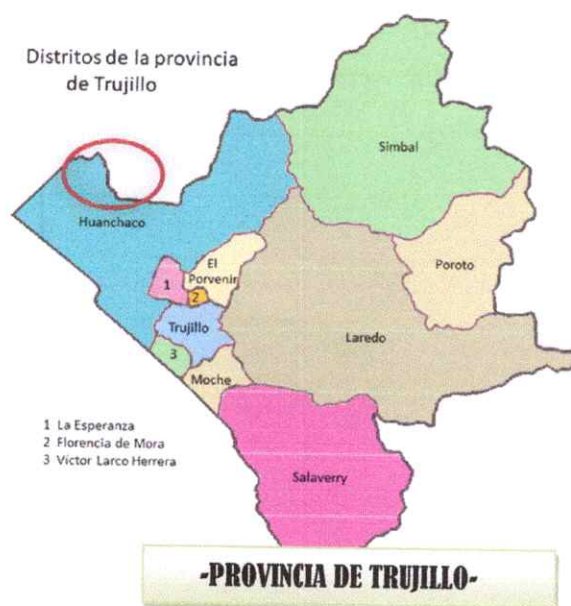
Distritos de la provincia de Trujillo

Simbal

Huanchaco

El Porvenir

1

2

Poroto

Trujillo

Laredo

3

Moche

1 La Esperanza
2 Florencia de Mora
3 Victor Larco Herrera

Salaverry

-PROVINCIA DE TRUJILLO-